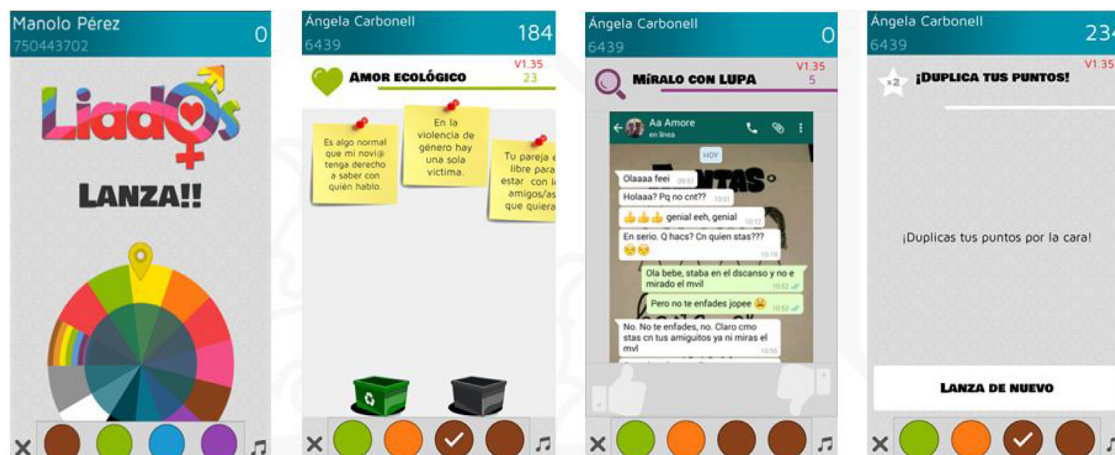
Manolo Pérez
750443702
0

Liados

LANZA!!

×

Ángela Carbonell
6439
184

AMOR ECOLÓGICO
V1.35
23

Es algo normal que mi novi@ tenga derecho a saber con quién hablo.

En la violencia de género hay una sola víctima.

Tu pareja e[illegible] libre para estar con l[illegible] amigos/as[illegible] que quiera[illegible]

×

Ángela Carbonell
6439
0

MÍRALO CON LUPA
V1.35
5

Aa Amore
en línea

HOY

Olaaaa feei 10:51
Holaaa? Pq no cnt?? 10:51
👍👍👍 genial eeh, genial 10:52
En serio. Q hacs? Cn quien stas??? 😒😒 10:53
Ola bebe, staba en el dscanso y no e mirado el mvil 10:53
Pero no te enfades jopee 😩 10:53
No. No te enfades, no. Claro cmo stas cn tus amiguitos ya ni miras el mvl 10:55

×

Ángela Carbonell
6439
234

×2
¡DUPLICA TUS PUNTOS!
V1.35

¡Duplicas tus puntos por la cara!

LANZA DE NUEVO

×